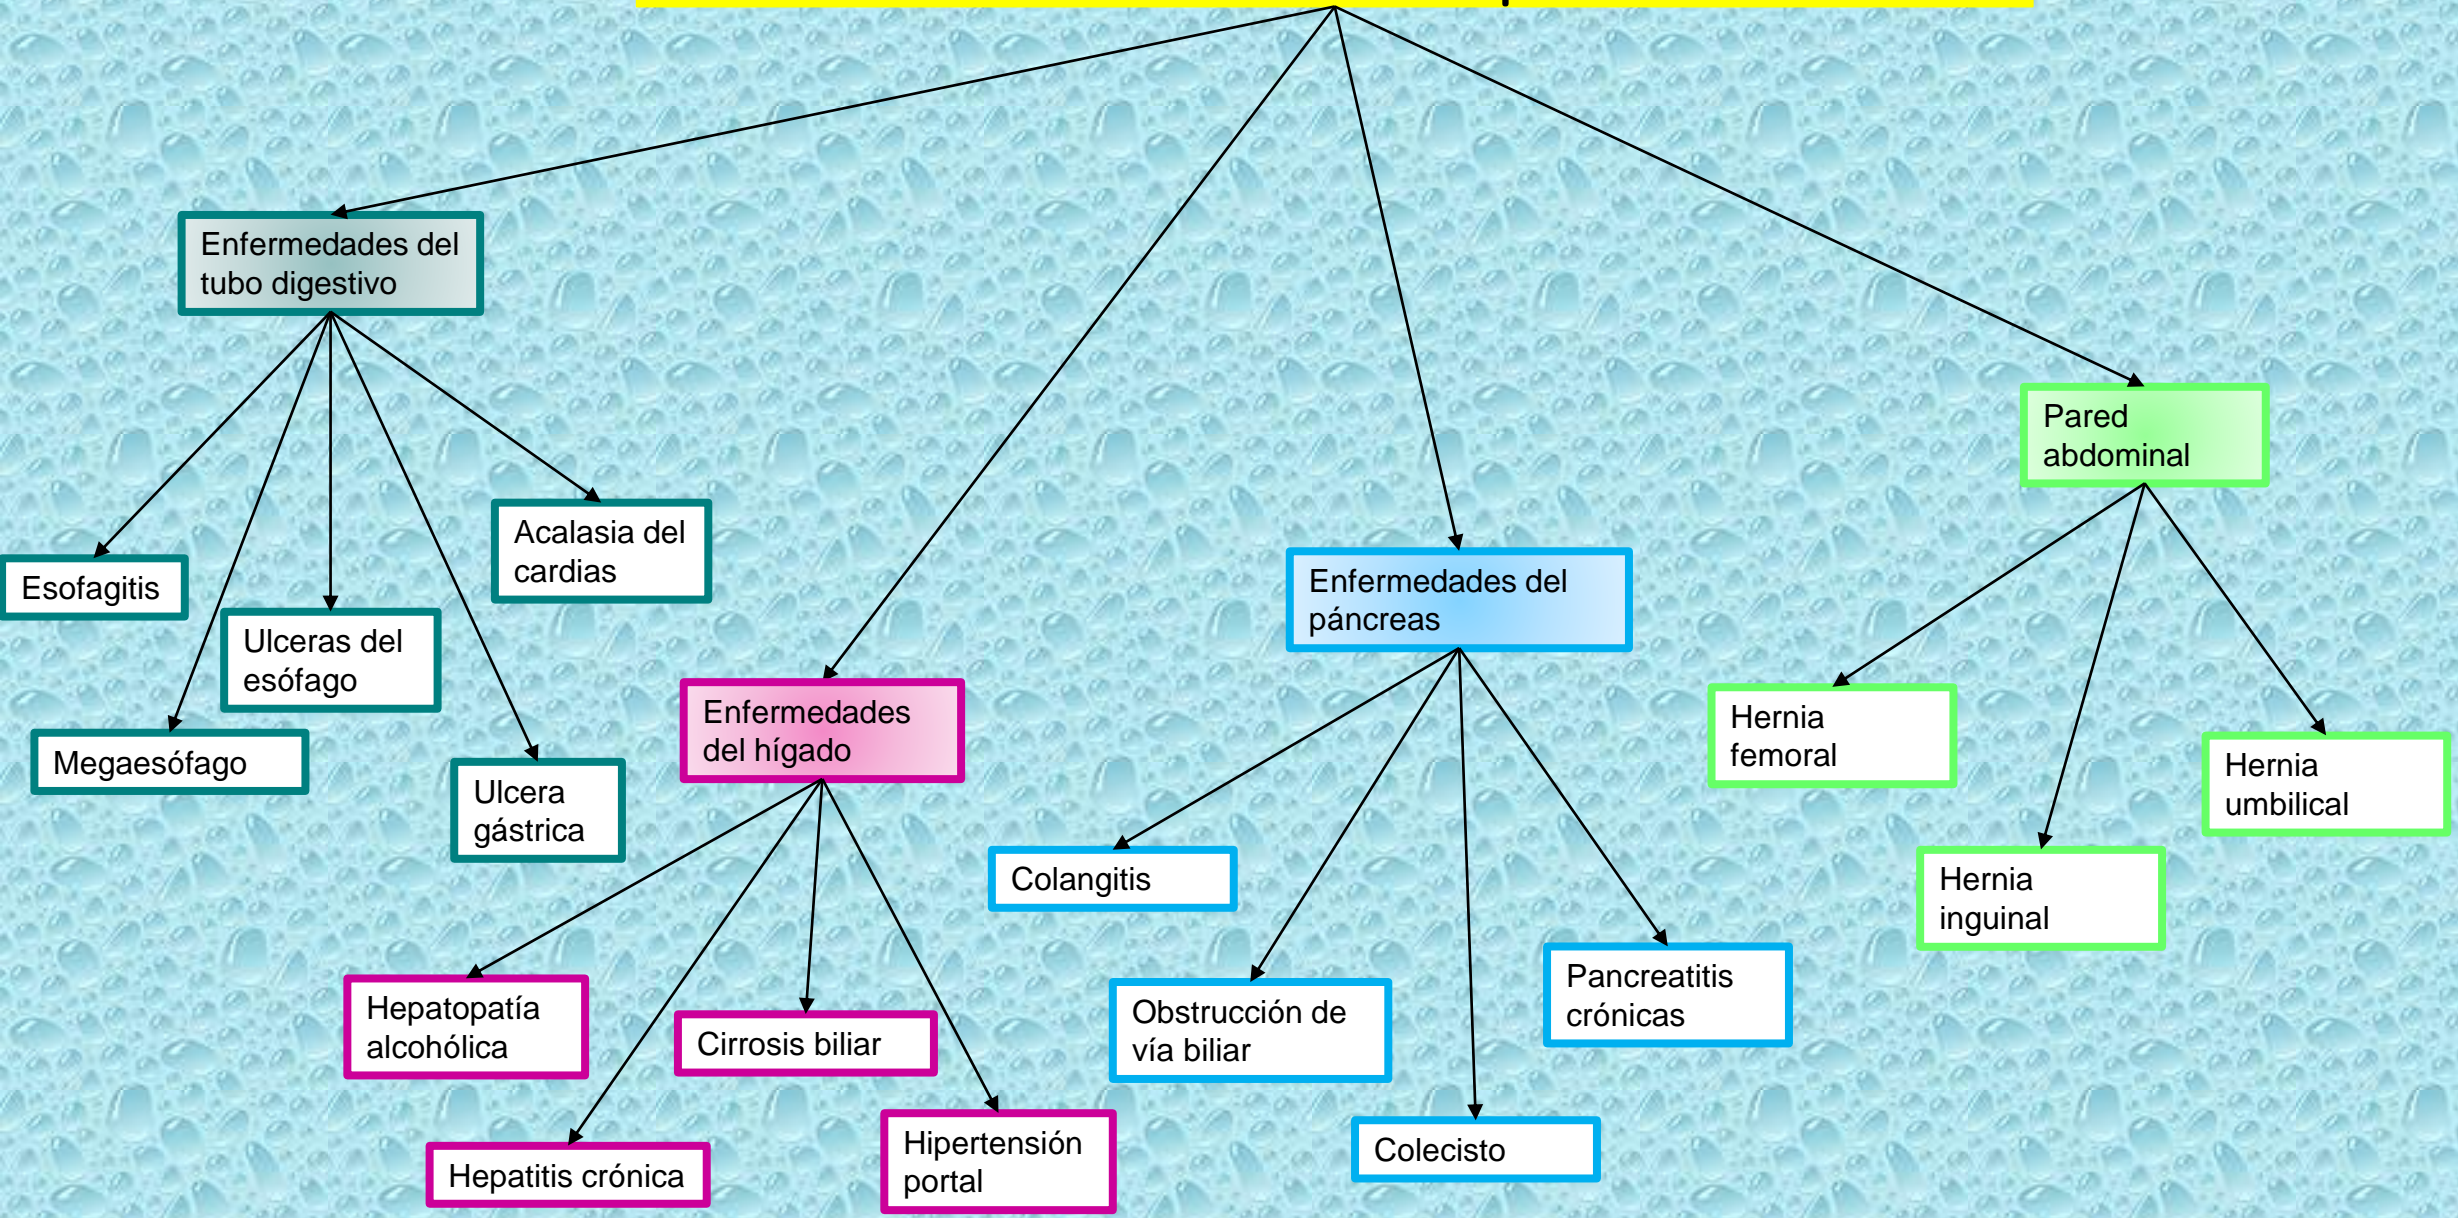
Enfermedades del tubo digestivo

Esofagitis

Ulceras del esófago

Megaesófago

Ulcera gástrica

Acalasia del cardias

Enfermedades del hígado

Hepatopatía alcohólica

Cirrosis biliar

Hepatitis crónica

Hipertensión portal

Enfermedades del páncreas

Colangitis

Obstrucción de vía biliar

Colecisto

Pancreatitis crónicas

Pared abdominal

Hernia femoral

Hernia inguinal

Hernia umbilical